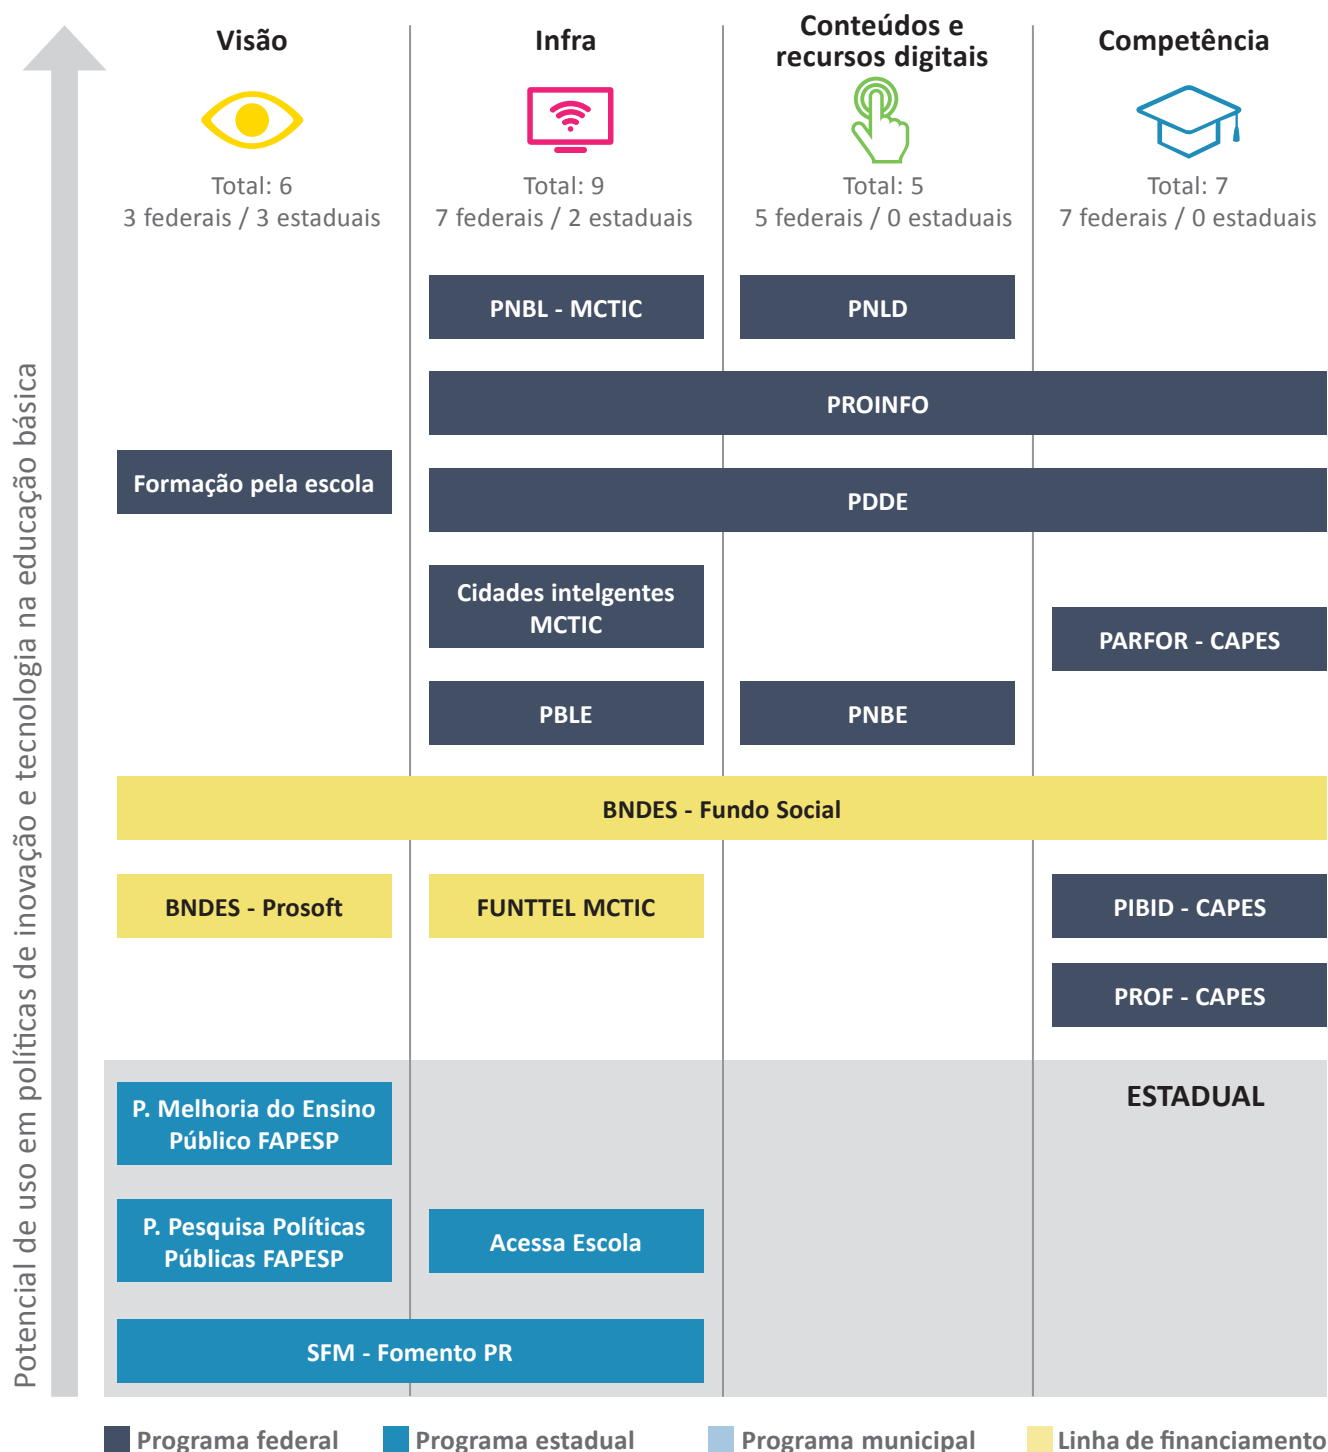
Potencial de uso em políticas de inovação e tecnologia na educação básica

| Visão | Infra | Conteúdos e recursos digitais | Competência |
|---|---|---|---|
| Total: 6<br>3 federais / 3 estaduais | Total: 9<br>7 federais / 2 estaduais | Total: 5<br>5 federais / 0 estaduais | Total: 7<br>7 federais / 0 estaduais |

PNBL - MCTIC

PNLD

PROINFO

Formação pela escola

PDDE

Cidades intelgentes MCTIC

PARFOR - CAPES

PBLE

PNBE

BNDES - Fundo Social

BNDES - Prosoft

FUNTTEL MCTIC

PIBID - CAPES

PROF - CAPES

ESTADUAL

P. Melhoria do Ensino Público FAPESP

P. Pesquisa Políticas Públicas FAPESP

Acessa Escola

SFM - Fomento PR

Programa federal Programa estadual Programa municipal Linha de financiamento